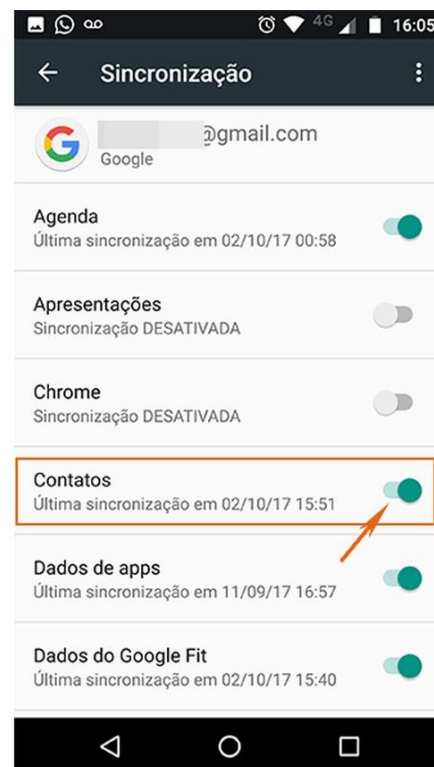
4G 16:05

Sincronização

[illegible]@gmail.com
Google

Agenda
Última sincronização em 02/10/17 00:58

Apresentações
Sincronização DESATIVADA

Chrome
Sincronização DESATIVADA

Contatos
Última sincronização em 02/10/17 15:51

Dados de apps
Última sincronização em 11/09/17 16:57

Dados do Google Fit
Última sincronização em 02/10/17 15:40